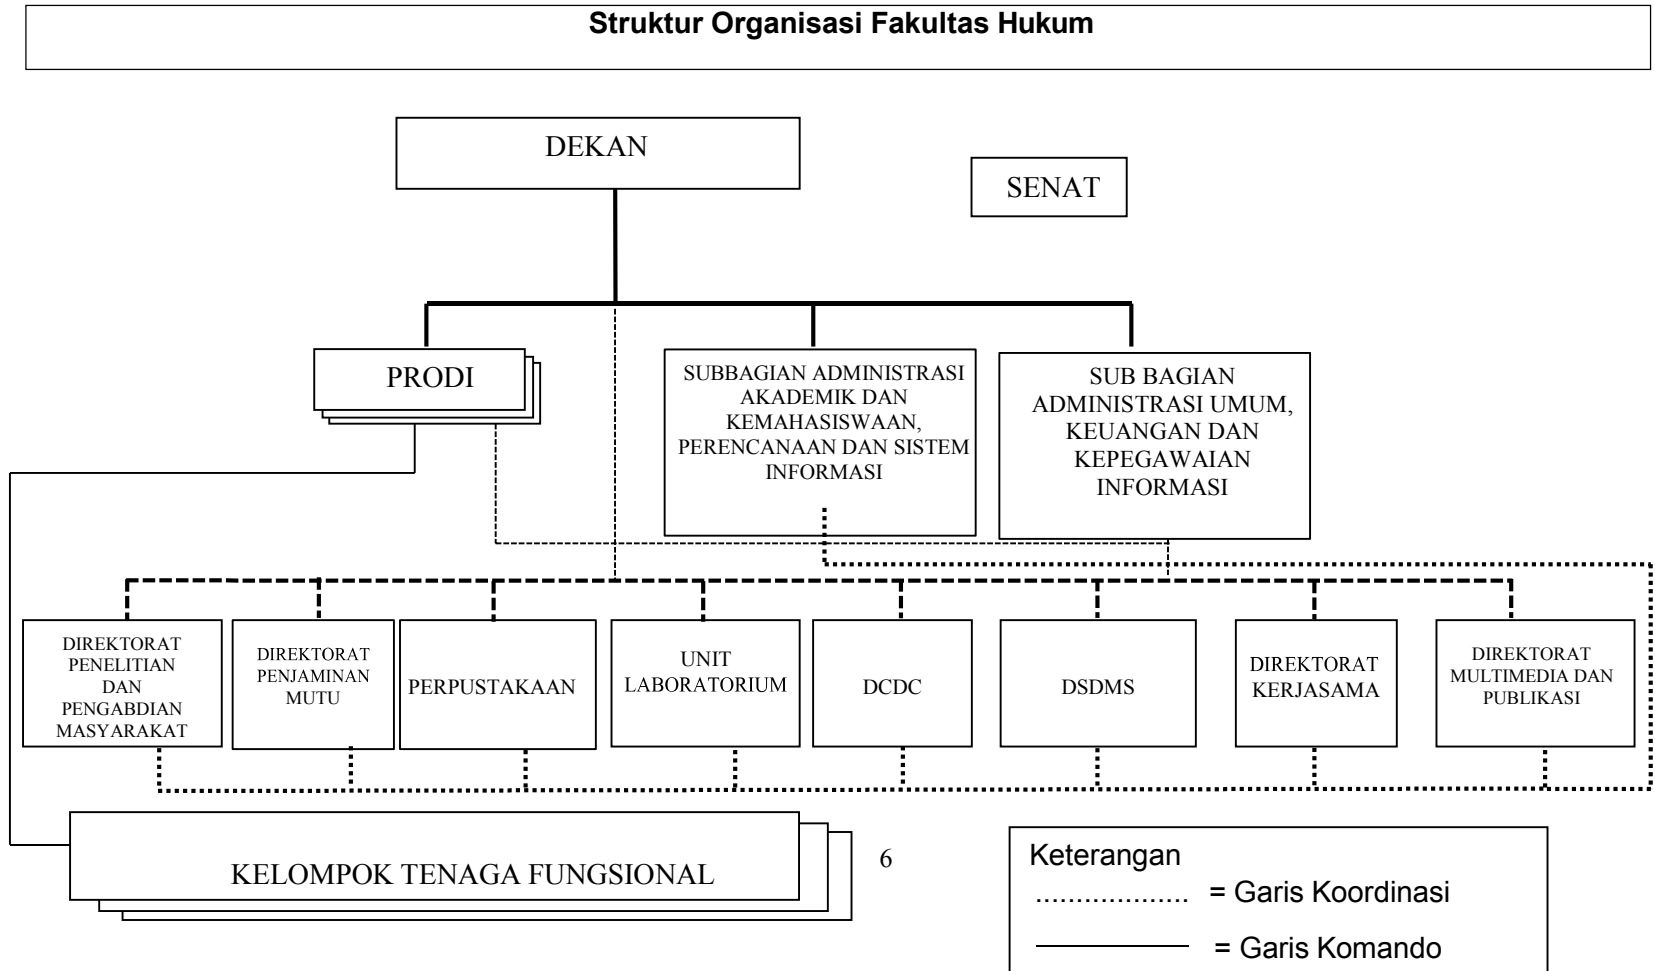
Struktur Organisasi Fakultas Hukum

DEKAN

SENAT

PRODI

SUBBAGIAN ADMINISTRASI AKADEMIK DAN KEMAHASISWAAN, PERENCANAAN DAN SISTEM INFORMASI

SUB BAGIAN ADMINISTRASI UMUM, KEUANGAN DAN KEPEGAWAIAN INFORMASI

DIREKTORAT PENELITIAN DAN PENGABDIAN MASYARAKAT

DIREKTORAT PENJAMINAN MUTU

PERPUSTAKAAN

UNIT LABORATORIUM

DCDC

DSDMS

DIREKTORAT KERJASAMA

DIREKTORAT MULTIMEDIA DAN PUBLIKASI

KELOMPOK TENAGA FUNGSIONAL

6

Keterangan
................... = Garis Koordinasi
———— = Garis Komando